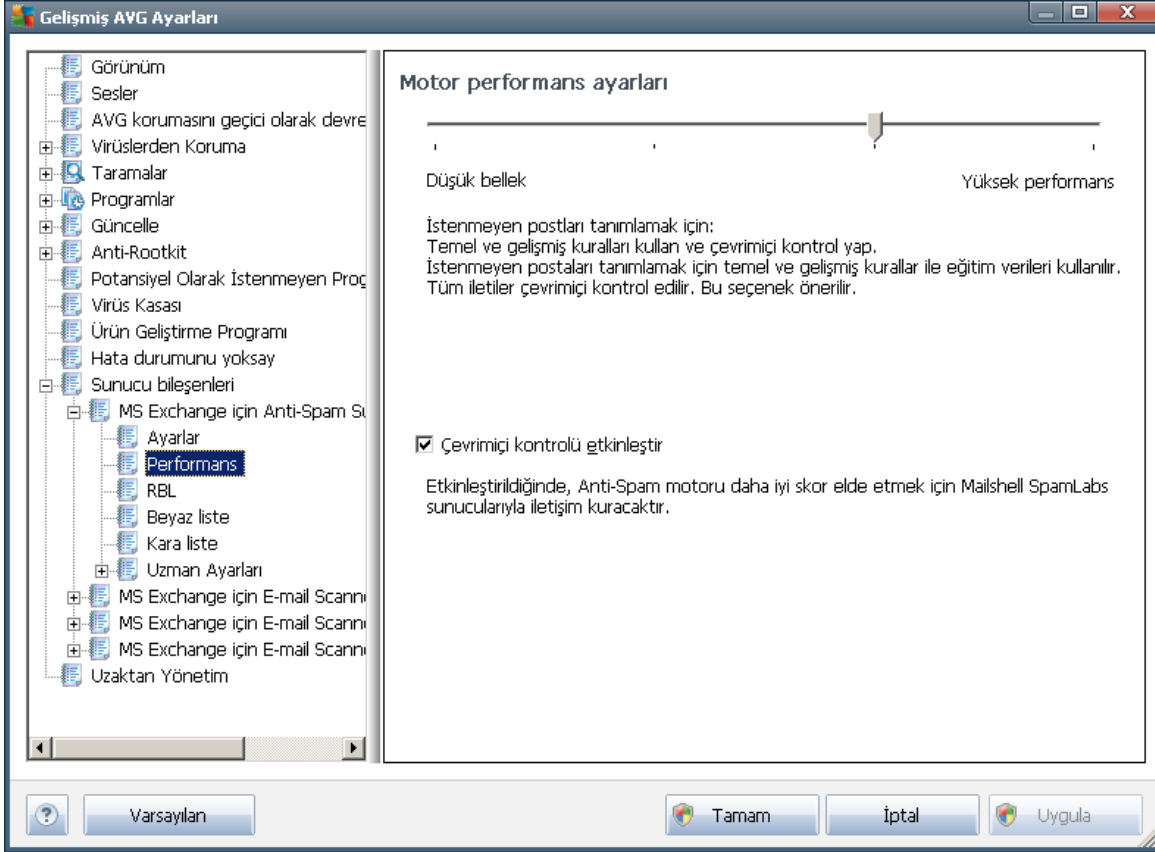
Gelişmiş AVG Ayarları

Görünüm
Sesler
AVG korumasını geçici olarak devre
Virüslerden Koruma
Taramalar
Programlar
Güncelle
Anti-Rootkit
Potansiyel Olarak İstenmeyen Prog
Virüs Kasası
Ürün Geliştirme Programı
Hata durumunu yoksay
Sunucu bileşenleri
MS Exchange için Anti-Spam Su
Ayarlar
Performans
RBL
Beyaz liste
Kara liste
Uzman Ayarları
MS Exchange için E-mail Scann
MS Exchange için E-mail Scann
MS Exchange için E-mail Scann
Uzaktan Yönetim

Motor performans ayarları

Düşük bellek

Yüksek performans

İstenmeyen postları tanımlamak için:
Temel ve gelişmiş kuralları kullan ve çevrimiçi kontrol yap.
İstenmeyen postaları tanımlamak için temel ve gelişmiş kurallar ile eğitim verileri kullanılır.
Tüm iletiler çevrimiçi kontrol edilir. Bu seçenek önerilir.

☑ Çevrimiçi kontrolü etkinleştir

Etkinleştirildiğinde, Anti-Spam motoru daha iyi skor elde etmek için Mailshell SpamLabs sunucularıyla iletişim kuracaktır.

Varsayılan

Tamam

İptal

Uygula